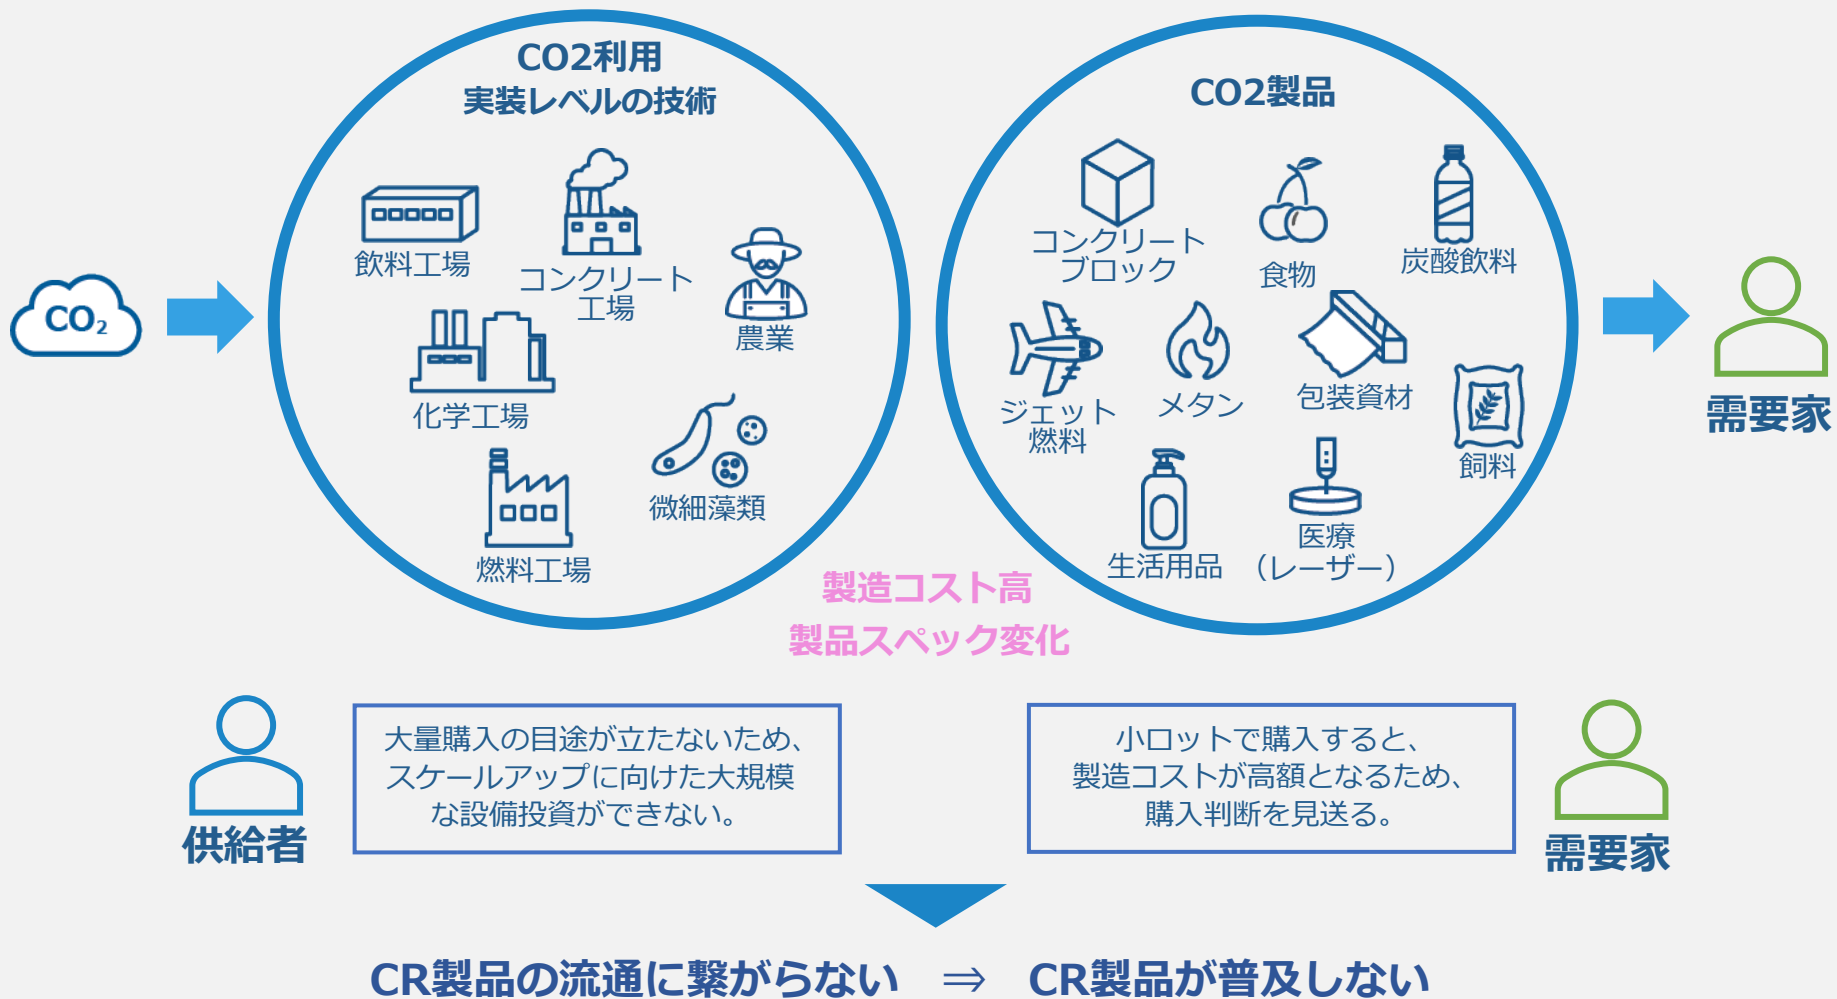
$CO_2$

CO2利用
実装レベルの技術

飲料工場

コンクリート
工場

農業

化学工場

微細藻類

燃料工場

CO2製品

コンクリート
ブロック

食物

炭酸飲料

ジェット
燃料

メタン

包装資材

飼料

生活用品

医療
（レーザー）

需要家

製造コスト高
製品スペック変化

大量購入の目途が立たないため、スケールアップに向けた大規模な設備投資ができない。

供給者

小ロットで購入すると、製造コストが高額となるため、購入判断を見送る。

需要家

CR製品の流通に繋がらない ⇒ CR製品が普及しない